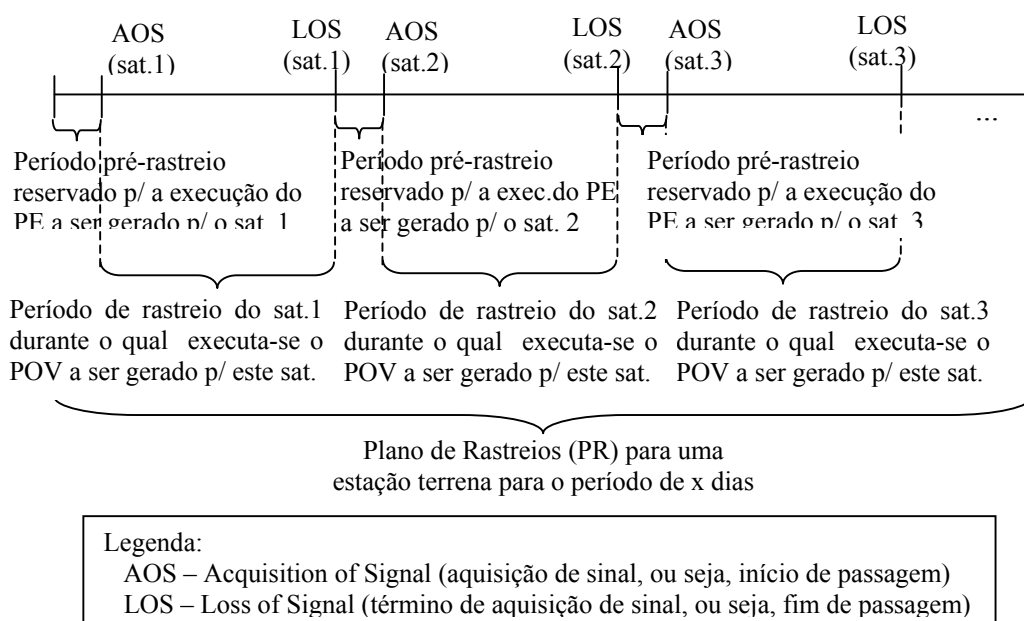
AOS (sat.1)

LOS (sat.1)

AOS (sat.2)

LOS (sat.2)

AOS (sat.3)

LOS (sat.3)

...

Período pré-rastreio reservado p/ a execução do PE a ser gerado p/ o sat. 1

Período pré-rastreio reservado p/ a exec.do PE a ser gerado p/ o sat. 2

Período pré-rastreio reservado p/ a execução do PE a ser gerado p/ o sat. 3

Período de rastreio do sat.1 durante o qual executa-se o POV a ser gerado p/ este sat.

Período de rastreio do sat.2 durante o qual executa-se o POV a ser gerado p/ este sat.

Período de rastreio do sat.3 durante o qual executa-se o POV a ser gerado p/ este sat.

Plano de Rastreios (PR) para uma estação terrena para o período de x dias

Legenda:
AOS – Acquisition of Signal (aquisição de sinal, ou seja, início de passagem)
LOS – Loss of Signal (término de aquisição de sinal, ou seja, fim de passagem)